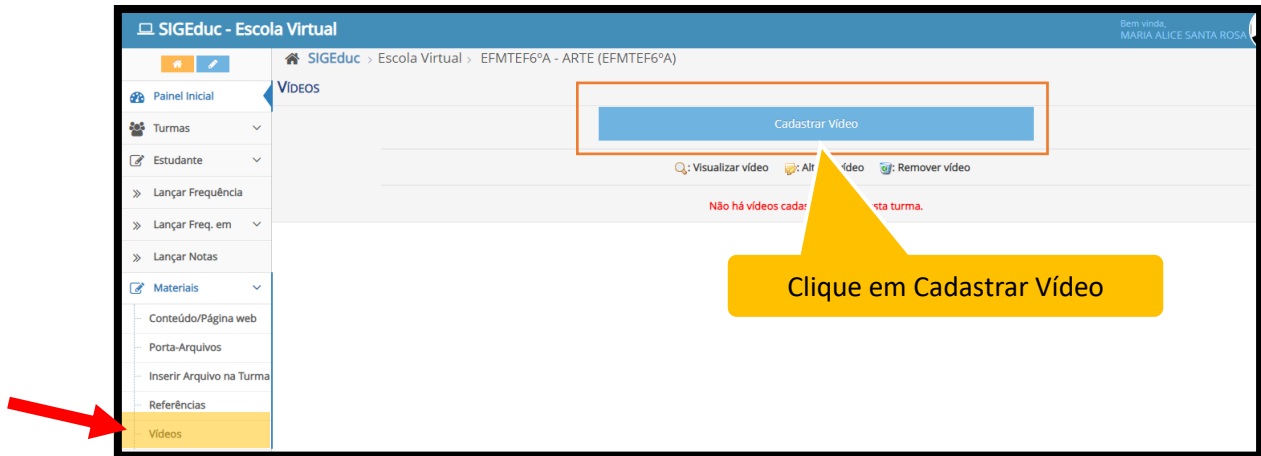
SIGEduc - Escola Virtual

Bem vinda,
MARIA ALICE SANTA ROSA

SIGEduc › Escola Virtual › EFMTEF6ºA - ARTE (EFMTEF6ºA)

Painel Inicial
Turmas
Estudante
Lançar Frequência
Lançar Freq. em
Lançar Notas
Materiais
Conteúdo/Página web
Porta-Arquivos
Inserir Arquivo na Turma
Referências
Vídeos

VÍDEOS

Cadastrar Vídeo

: Visualizar vídeo : Alt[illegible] vídeo : Remover vídeo

Não há vídeos cadas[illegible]sta turma.

Clique em Cadastrar Vídeo